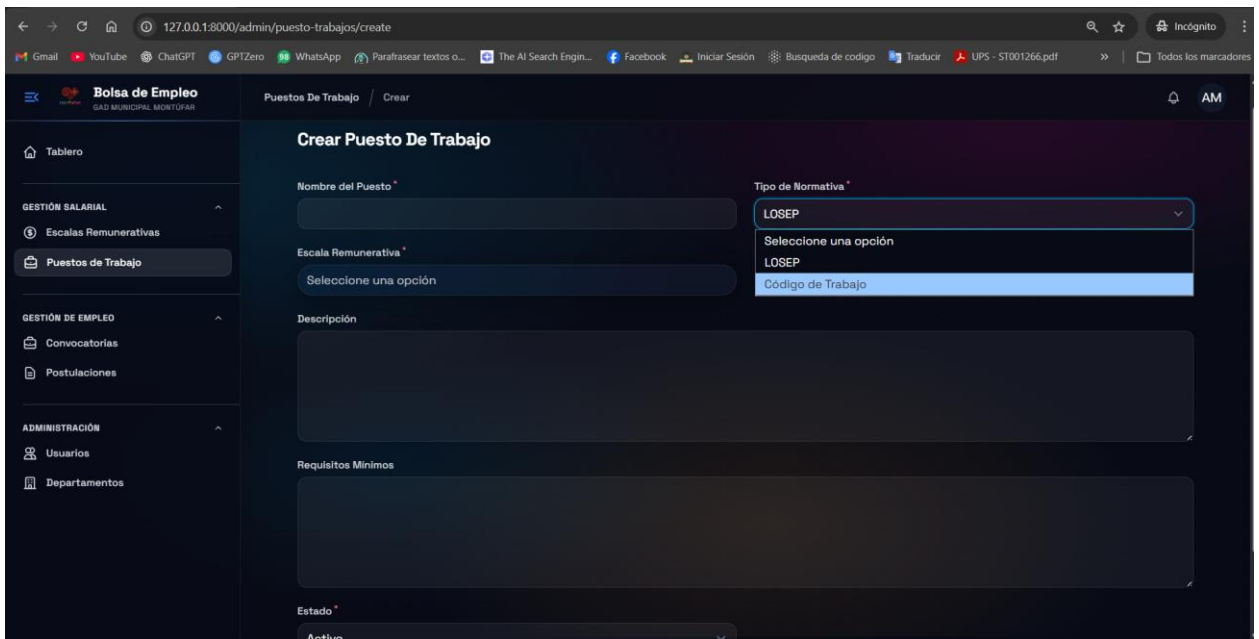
127.0.0.1:8000/admin/puesto-trabajos/create

Incógnito

Gmail YouTube ChatGPT GPTZero WhatsApp Parafrasear textos o... The AI Search Engin... Facebook Iniciar Sesión Busqueda de codigo Traducir UPS - ST001266.pdf » Todos los marcadores

Bolsa de Empleo
GAD MUNICIPAL MONTÚFAR

Puestos De Trabajo / Crear

AM

Tablero

GESTIÓN SALARIAL
Escalas Remunerativas
Puestos de Trabajo

GESTIÓN DE EMPLEO
Convocatorias
Postulaciones

ADMINISTRACIÓN
Usuarios
Departamentos

Crear Puesto De Trabajo

Nombre del Puesto*

Tipo de Normativa*
LOSEP
Seleccione una opción
LOSEP
Código de Trabajo

Escala Remunerativa*
Seleccione una opción

Descripción

Requisitos Mínimos

Estado*
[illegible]